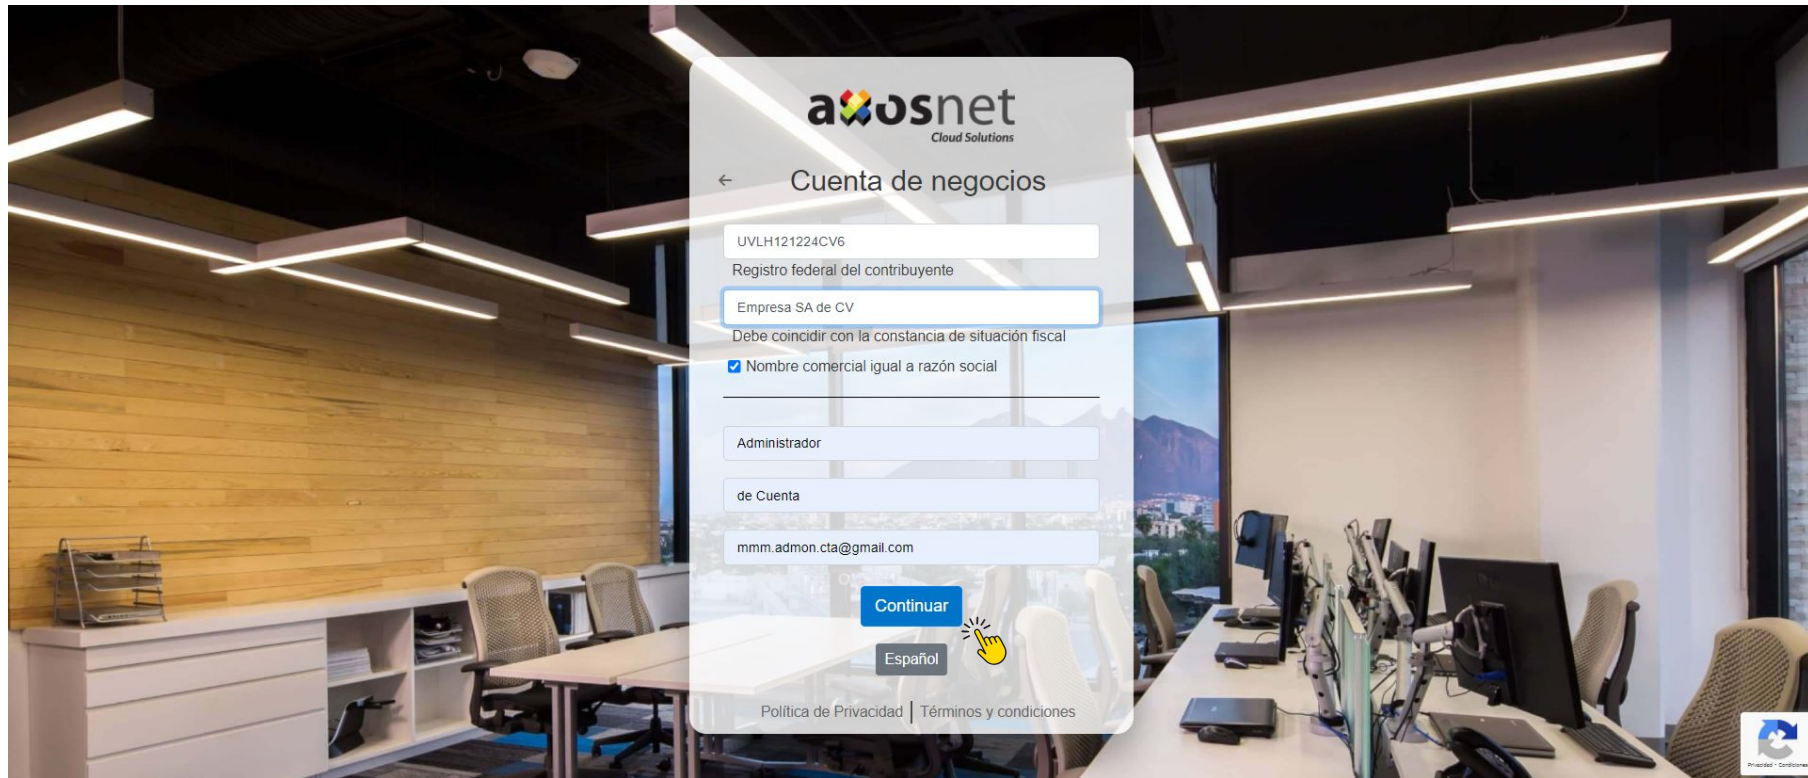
axosnet
Cloud Solutions

← Cuenta de negocios

UVLH121224CV6

Registro federal del contribuyente

Empresa SA de CV

Debe coincidir con la constancia de situación fiscal

Nombre comercial igual a razón social

Administrador

de Cuenta

mmm.admon.cta@gmail.com

Continuar

Español

Política de Privacidad | Términos y condiciones

Privacidad - Condiciones